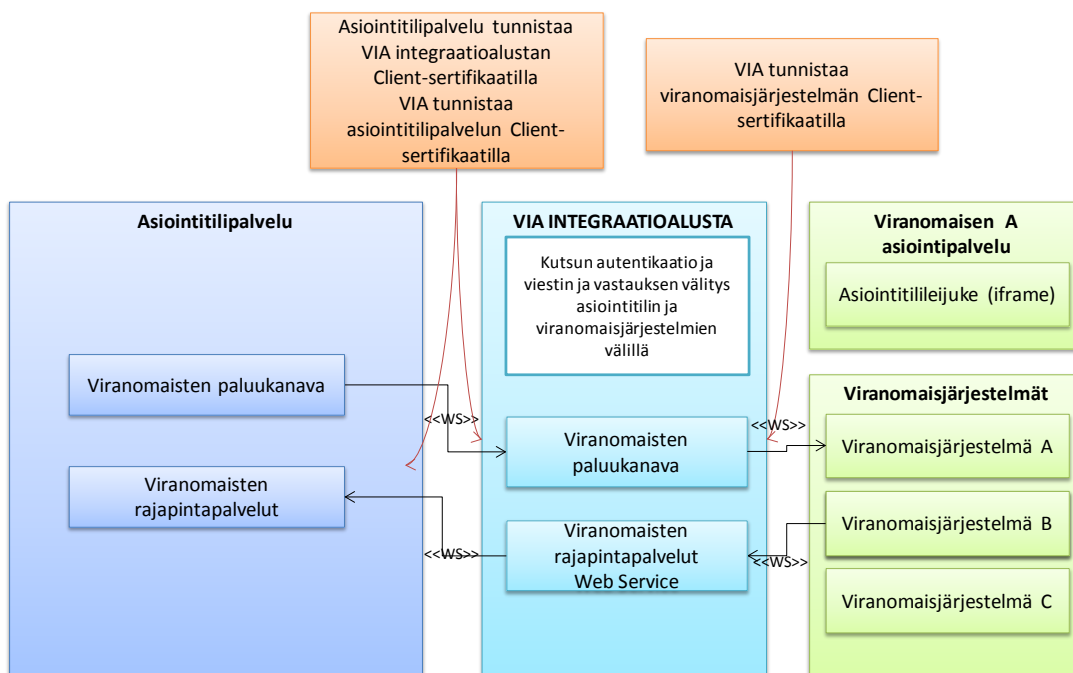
Asiointitilipalvelu tunnistaa VIA integraatioalustan Client-sertifikaatilla VIA tunnistaa asiointitilipalvelun Client-sertifikaatilla

VIA tunnistaa viranomaisjärjestelmän Client-sertifikaatilla

Asiointitilipalvelu

Viranomaisten paluukanava

Viranomaisten rajapintapalvelut

VIA INTEGRAATIOALUSTA

Kutsun autentikaatio ja viestin ja vastauksen välitys asiointitilin ja viranomaisjärjestelmien välillä

<<WS>>

Viranomaisten paluukanava

<<WS>>

Viranomaisten rajapintapalvelut Web Service

<<WS>>

<<WS>>

Viranomaisen A asiointipalvelu

Asiointitilileijuke (iframe)

Viranomaisjärjestelmät

Viranomaisjärjestelmä A

Viranomaisjärjestelmä B

Viranomaisjärjestelmä C